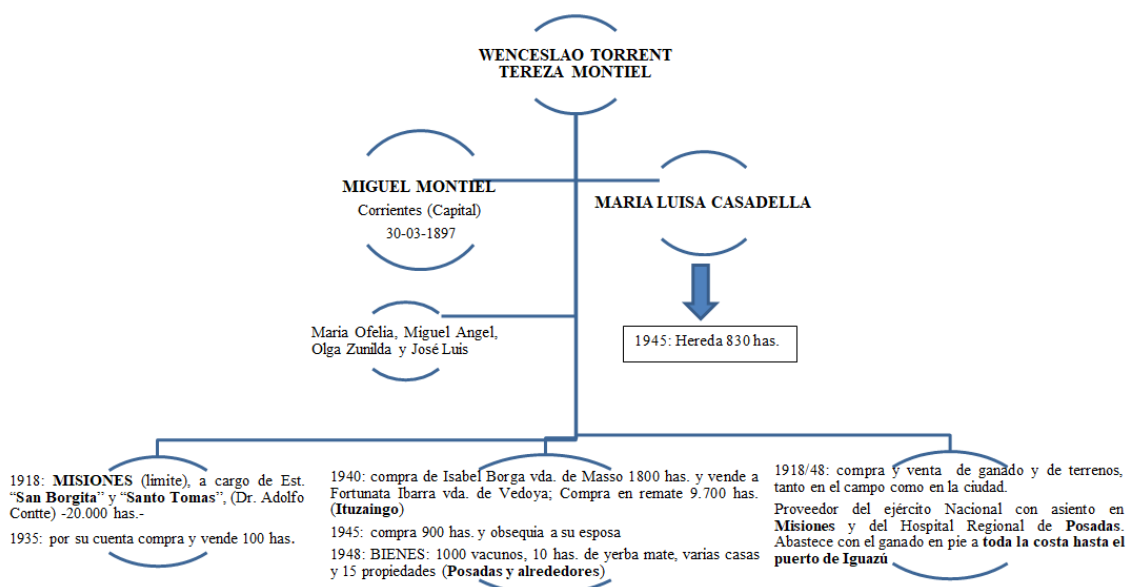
WENCESLAO TORRENT
TEREZA MONTIEL

MIGUEL MONTIEL
Corrientes (Capital)
30-03-1897

MARIA LUISA CASADELLA

Maria Ofelia, Miguel Angel, Olga Zunilda y José Luis

1945: Hereda 830 has.

1918: **MISIONES** (limite), a cargo de Est. "**San Borgita**" y "**Santo Tomas**", (Dr. Adolfo Contte) -20.000 has.-

1935: por su cuenta compra y vende 100 has.

1940: compra de Isabel Borga vda. de Masso 1800 has. y vende a Fortunata Ibarra vda. de Vedoya; Compra en remate 9.700 has. (**Ituzaingo**)

1945: compra 900 has. y obsequia a su esposa

1948: BIENES: 1000 vacunos, 10 has. de yerba mate, varias casas y 15 propiedades (**Posadas y alrededores**)

1918/48: compra y venta de ganado y de terrenos, tanto en el campo como en la ciudad.

Proveedor del ejército Nacional con asiento en **Misiones** y del Hospital Regional de **Posadas**. Abastece con el ganado en pie a **toda la costa hasta el puerto de Iguazú**